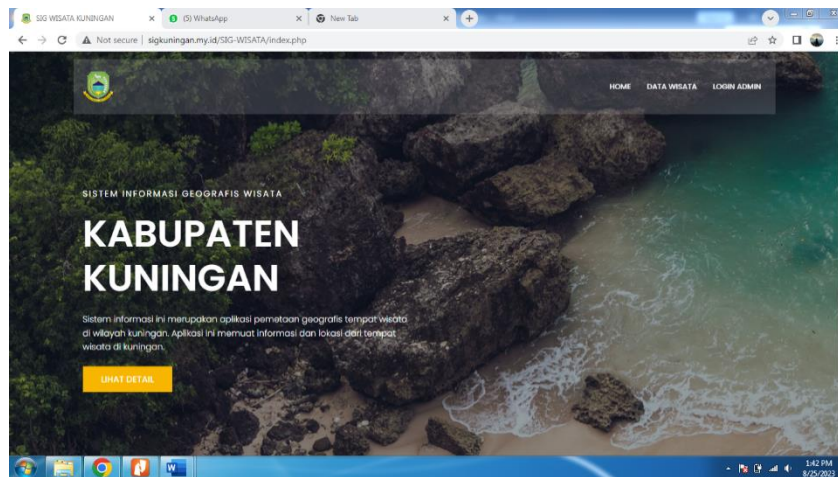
SIG WISATA KUNINGAN
(5) WhatsApp
New Tab
Not secure | sigkuningan.my.id/SIG-WISATA/index.php

HOME DATA WISATA LOGIN ADMIN

SISTEM INFORMASI GEOGRAFIS WISATA

KABUPATEN KUNINGAN

Sistem informasi ini merupakan aplikasi pemetaan geografis tempat wisata di wilayah kuningan. Aplikasi ini memuat informasi dan lokasi dari tempat wisata di kuningan.

LIHAT DETAIL

1:42 PM
8/25/2023